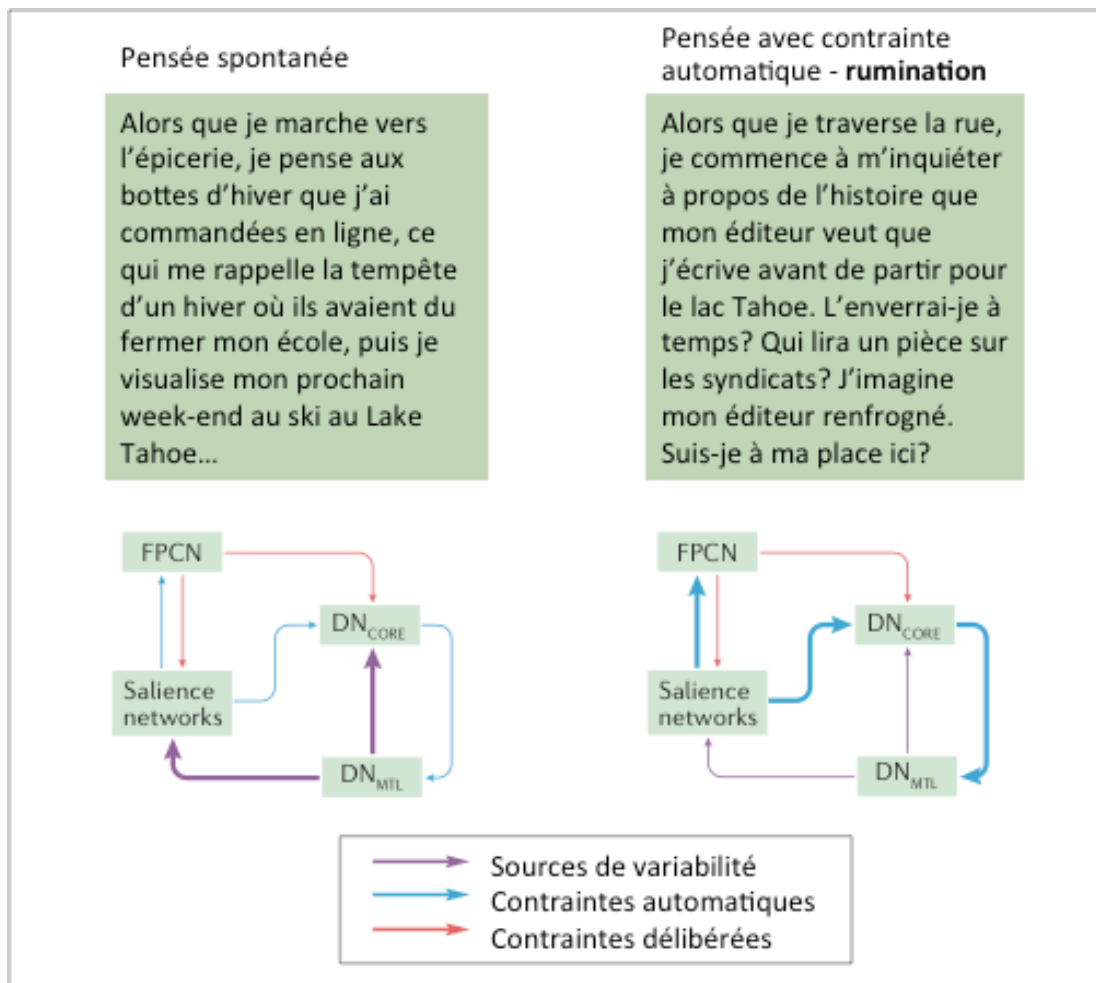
Pensée spontanée

Alors que je marche vers l'épicerie, je pense aux bottes d'hiver que j'ai commandées en ligne, ce qui me rappelle la tempête d'un hiver où ils avaient du fermer mon école, puis je visualise mon prochain week-end au ski au Lake Tahoe...

FPCN

$DN_{CORE}$

Salience networks

$DN_{MTL}$

Pensée avec contrainte automatique - **rumination**

Alors que je traverse la rue, je commence à m'inquiéter à propos de l'histoire que mon éditeur veut que j'écrive avant de partir pour le lac Tahoe. L'enverrai-je à temps? Qui lira un pièce sur les syndicats? J'imagine mon éditeur renfrogné. Suis-je à ma place ici?

FPCN

$DN_{CORE}$

Salience networks

$DN_{MTL}$

Sources de variabilité
Contraintes automatiques
Contraintes délibérées